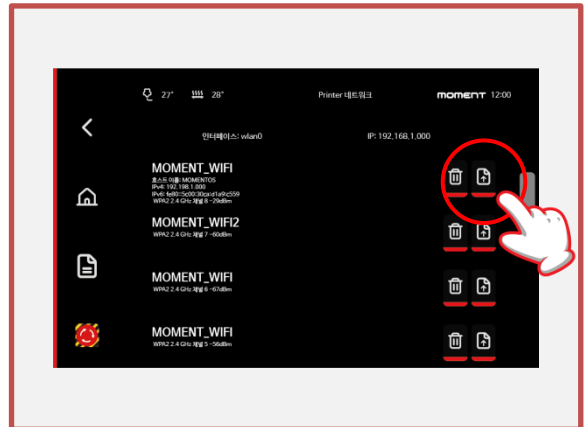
27° 28° Printer 네트워크 MOMENT 12:00

인터페이스: wlan0 IP: 192.168.1.000

MOMENT_WIFI
호스트 이름: MOMENTOS
IPv4: 192.198.1.000
IPv6: fe80::5c00:30cxx:a1a9:c559
WPA2 2.4 GHz 채널 8 -29dBm

MOMENT_WIFI2
WPA2 2.4 GHz 채널 7 -60dBm

MOMENT_WIFI
WPA2 2.4 GHz 채널 6 -67dBm

MOMENT_WIFI
WPA2 2.4 GHz 채널 5 -56dBm